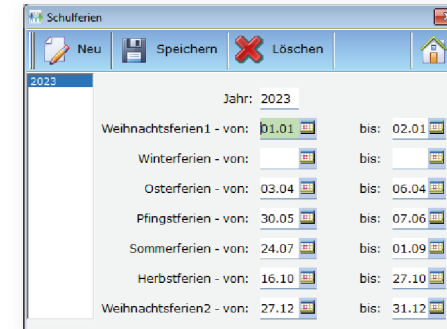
Schulferien

Neu Speichern Löschen

2023

Jahr: 2023

Weihnachtsferien1 - von: 01.01 bis: 02.01

Winterferien - von: bis:

Osterferien - von: 03.04 bis: 06.04

Pfingstferien - von: 30.05 bis: 07.06

Sommerferien - von: 24.07 bis: 01.09

Herbstferien - von: 16.10 bis: 27.10

Weihnachtsferien2 - von: 27.12 bis: 31.12